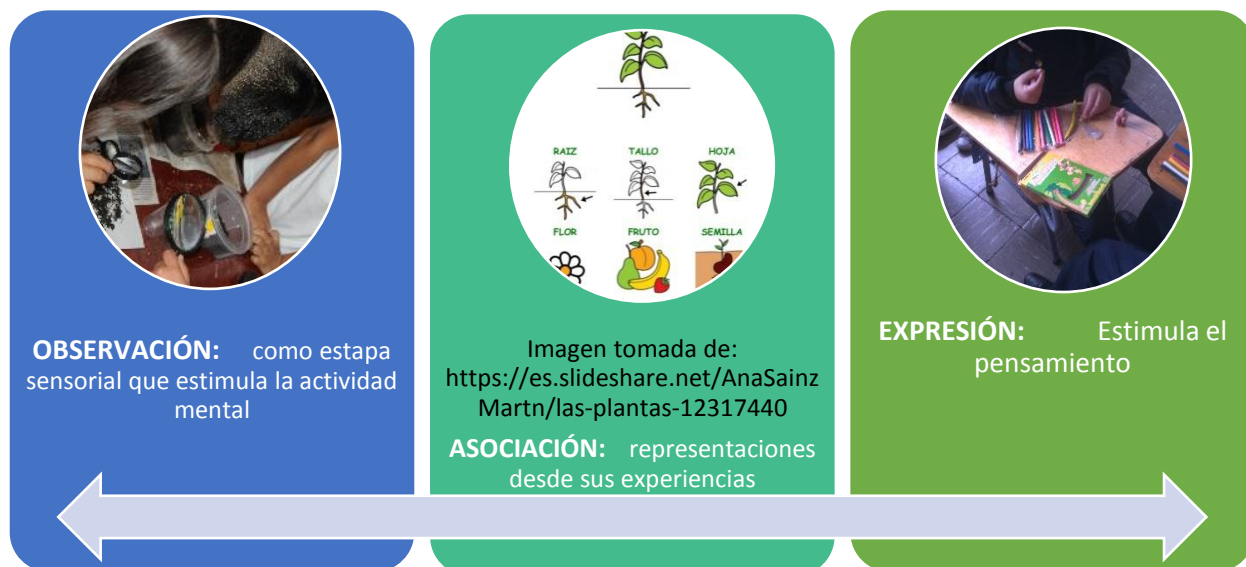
RAIZ
TALLO
HOJA
FLOR
FRUTO
SEMILLA

**OBSERVACIÓN:** como etapa sensorial que estimula la actividad mental

Imagen tomada de: https://es.slideshare.net/AnaSainzMartn/las-plantas-12317440

**ASOCIACIÓN:** representaciones desde sus experiencias

**EXPRESIÓN:** Estimula el pensamiento